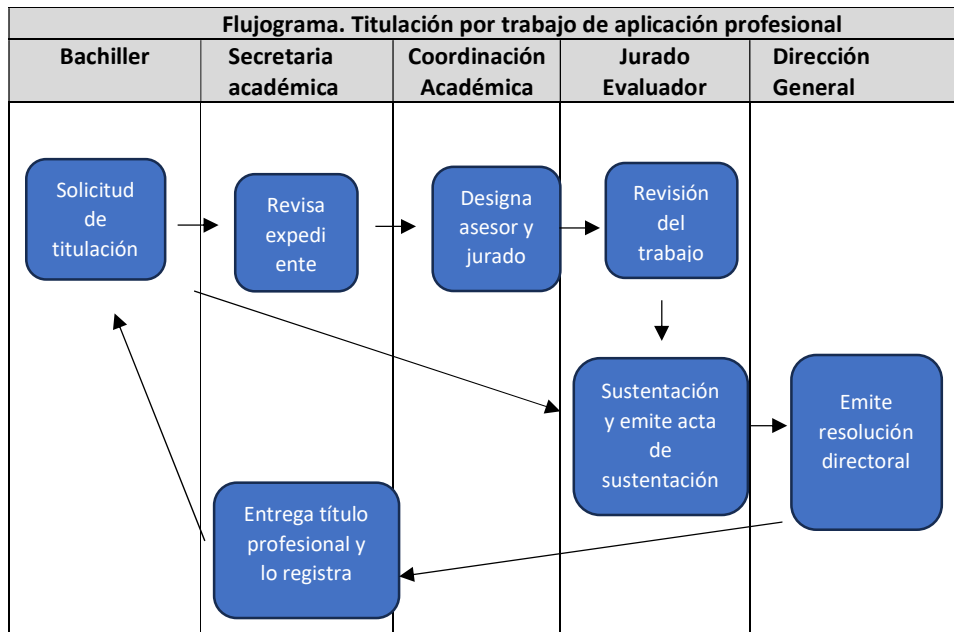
Flujograma. Titulación por trabajo de aplicación profesional

| Bachiller | Secretaria académica | Coordinación Académica | Jurado Evaluador | Dirección General |
|---|---|---|---|---|

Solicitud de titulación

Revisa expedi ente

Designa asesor y jurado

Revisión del trabajo

Sustentación y emite acta de sustentación

Emite resolución directoral

Entrega título profesional y lo registra